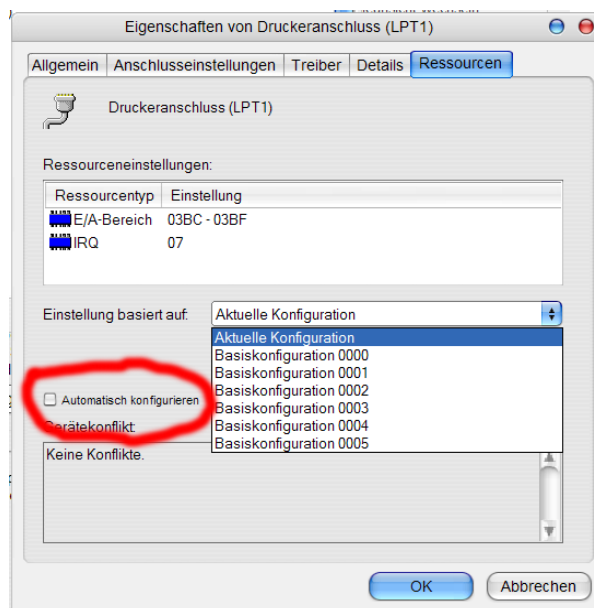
Eigenschaften von Druckeranschluss (LPT1)

Allgemein | Anschlusseinstellungen | Treiber | Details | Ressourcen

Druckeranschluss (LPT1)

Ressourceneinstellungen:

| Ressourcentyp | Einstellung |
|---|---|
| E/A-Bereich | 03BC - 03BF |
| IRQ | 07 |

Einstellung basiert auf: Aktuelle Konfiguration

Aktuelle Konfiguration
Basiskonfiguration 0000
Basiskonfiguration 0001
Basiskonfiguration 0002
Basiskonfiguration 0003
Basiskonfiguration 0004
Basiskonfiguration 0005

Automatisch konfigurieren

Gerätekonflikt:

Keine Konflikte.

OK
Abbrechen